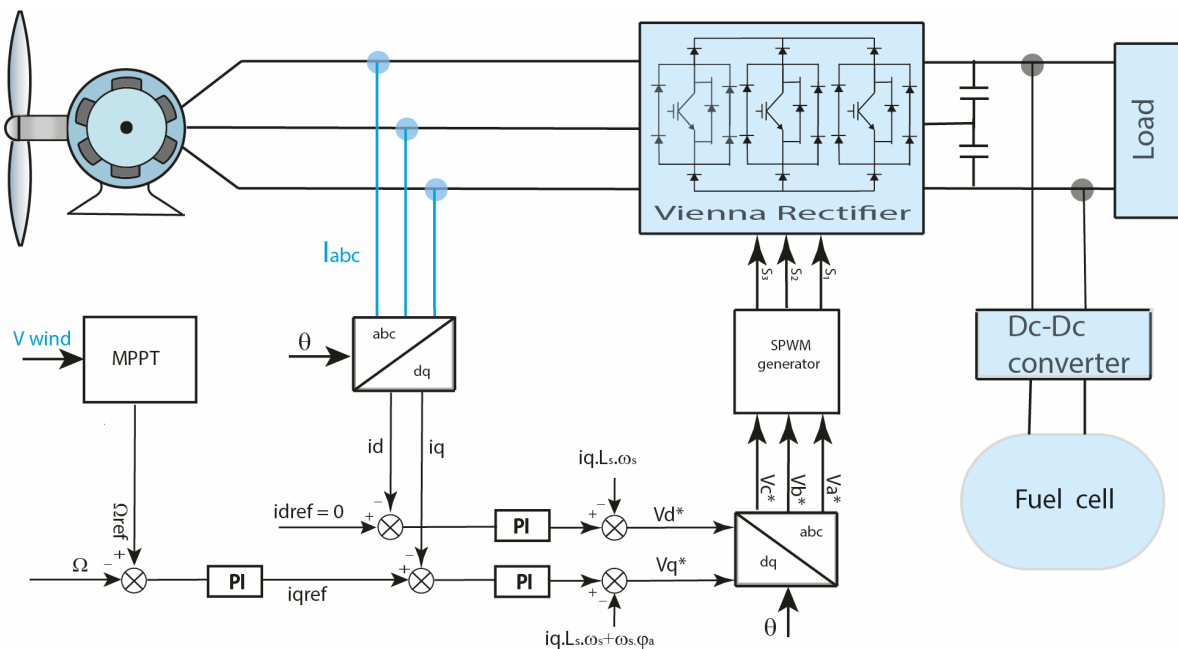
Vienna Rectifier

Load

$I_{abc}$

$S_3$ $S_2$ $S_1$

V wind

MPPT

θ

abc

dq

SPWM generator

Dc-Dc converter

id

iq

$iq.L_s.\omega_s$

Vc* Vb* Va*

Fuel cell

Ωref

idref = 0

PI

Vd*

abc

dq

Ω

PI

iqref

PI

Vq*

$iq.L_s.\omega_s+\omega_s.\varphi_a$

θ